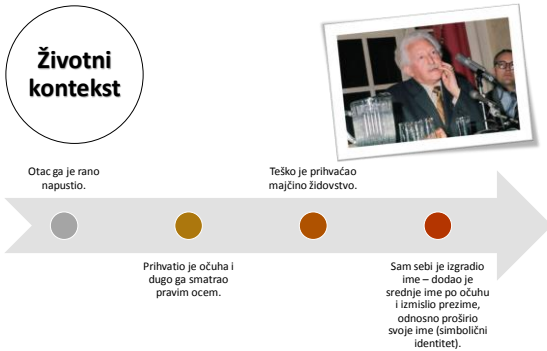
Životni kontekst

Otac ga je rano napustio.

Prihvatio je očuha i dugo ga smatrao pravim ocem.

Teško je prihvaćao majčino židovstvo.

Sam sebi je izgradio ime – dodao je srednje ime po očuhu i izmislio prezime, odnosno proširio svoje ime (simbolični identitet).